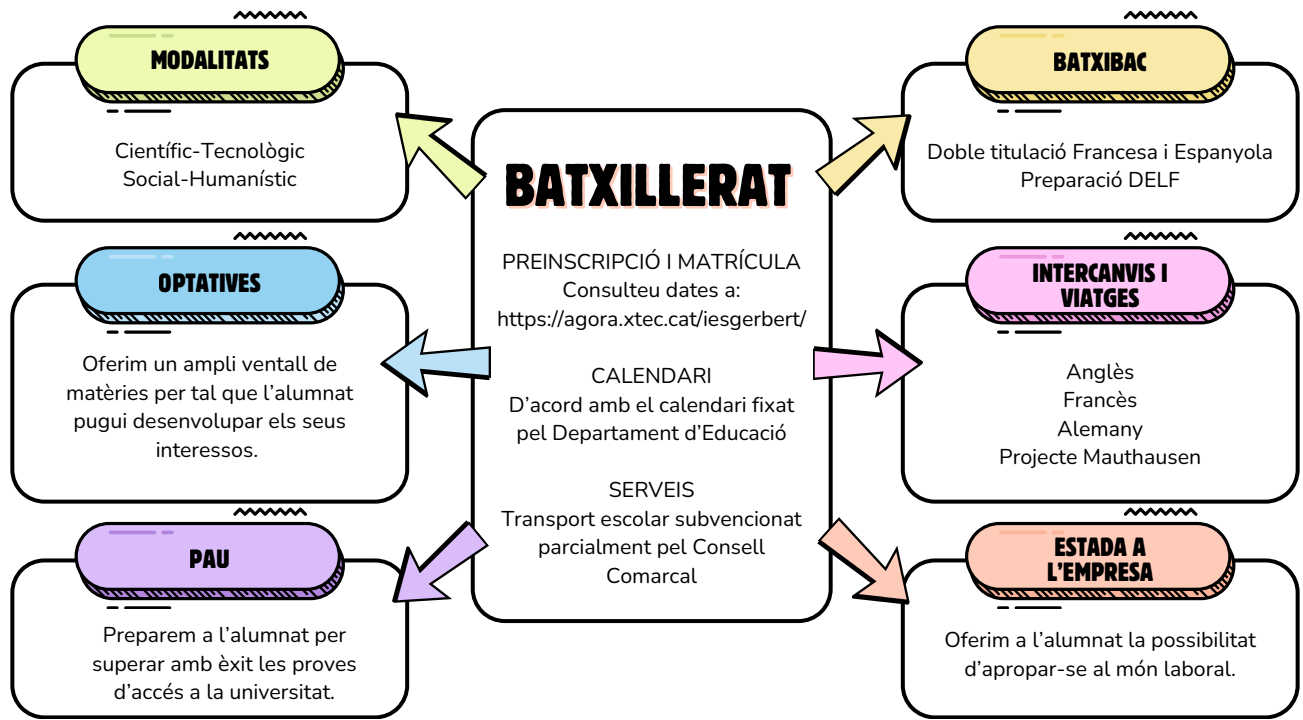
BATXILLERAT

PREINSCRIPCIÓ I MATRÍCULA
Consulteu dates a:
https://agora.xtec.cat/iesgerbert/

CALENDARI
D'acord amb el calendari fixat pel Departament d'Educació

SERVEIS
Transport escolar subvencionat parcialment pel Consell Comarcal

MODALITATS

Científic-Tecnològic
Social-Humanístic

OPTATIVES

Oferim un ampli ventall de matèries per tal que l'alumnat pugui desenvolupar els seus interessos.

PAU

Preparem a l'alumnat per superar amb èxit les proves d'accés a la universitat.

BATXIBAC

Doble titulació Francesa i Espanyola
Preparació DELF

INTERCANVIS I VIATGES

Anglès
Francès
Alemany
Projecte Mauthausen

ESTADA A L'EMPRESA

Oferim a l'alumnat la possibilitat d'apropar-se al món laboral.